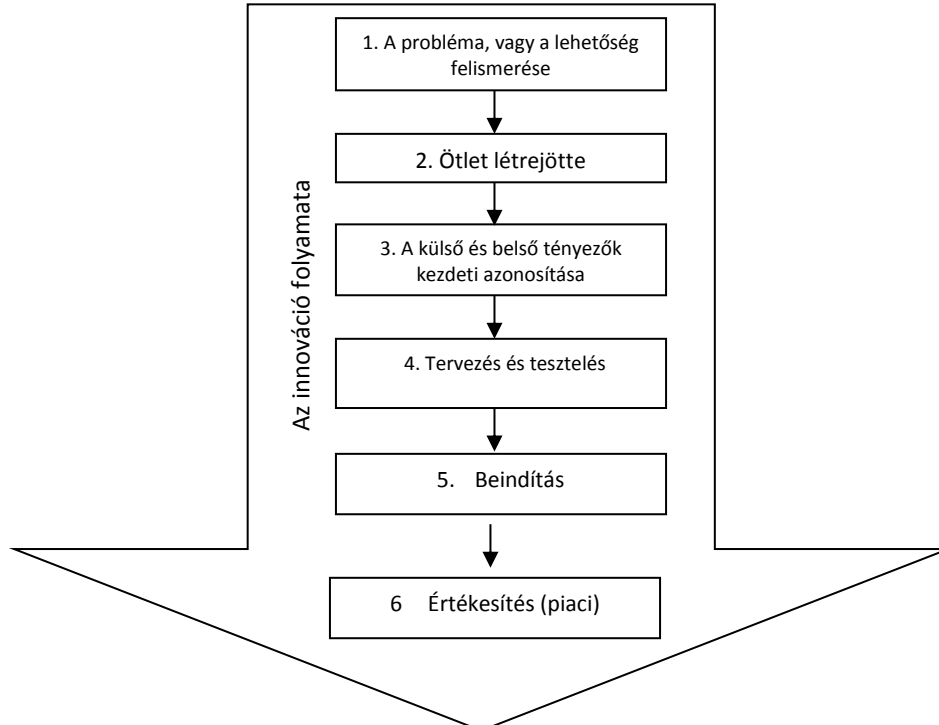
Az innováció folyamata

1. A probléma, vagy a lehetőség felismerése

2. Ötlet létrejötte

3. A külső és belső tényezők kezdeti azonosítása

4. Tervezés és tesztelés

5. Beindítás

6 Értékesítés (piaci)